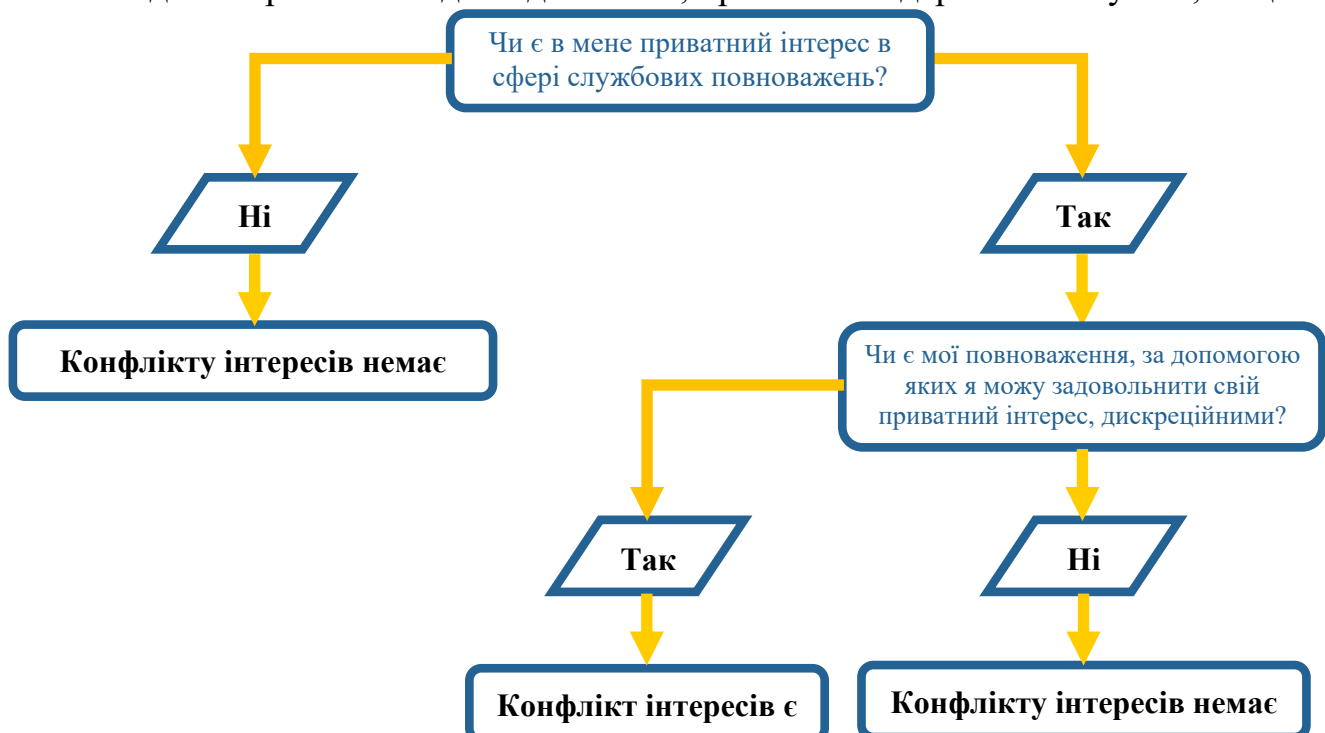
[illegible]

Чи є в мене приватний інтерес в сфері службових повноважень?

Ні

Конфлікту інтересів немає

Так

Чи є мої повноваження, за допомогою яких я можу задовольнити свій приватний інтерес, дискреційними?

Так

Конфлікт інтересів є

Ні

Конфлікту інтересів немає